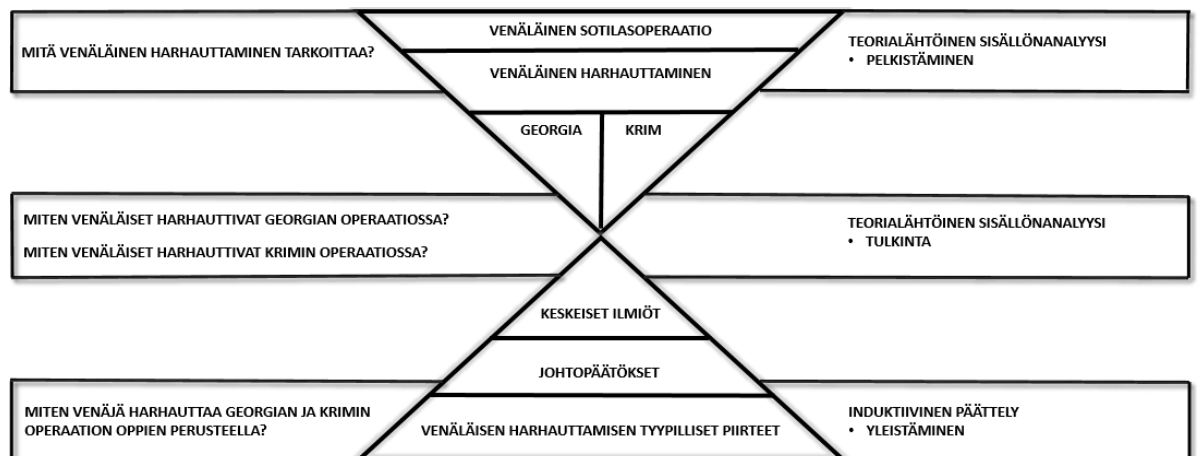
MITÄ VENÄLÄINEN HARHAUTTAMINEN TARKOITTAA?

VENÄLÄINEN SOTILASOPERAATIO

VENÄLÄINEN HARHAUTTAMINEN

TEORIALÄHTÖINEN SISÄLLÖNANALYYSI
• PELKISTÄMINEN

GEORGIA

KRIM

MITEN VENÄLÄISET HARHAUTTIVAT GEORGIAN OPERAATIOSSA?

MITEN VENÄLÄISET HARHAUTTIVAT KRIMIN OPERAATIOSSA?

TEORIALÄHTÖINEN SISÄLLÖNANALYYSI
• TULKINTA

KESKEISET ILMIÖT

JOHTOPÄÄTÖKSET

MITEN VENÄJÄ HARHAUTTAA GEORGIAN JA KRIMIN OPERAATION OPPIEN PERUSTEELLA?

VENÄLÄISEN HARHAUTTAMISEN TYYPILLISET PIIRTEET

INDUKTIIVINEN PÄÄTTELY
• YLEISTÄMINEN